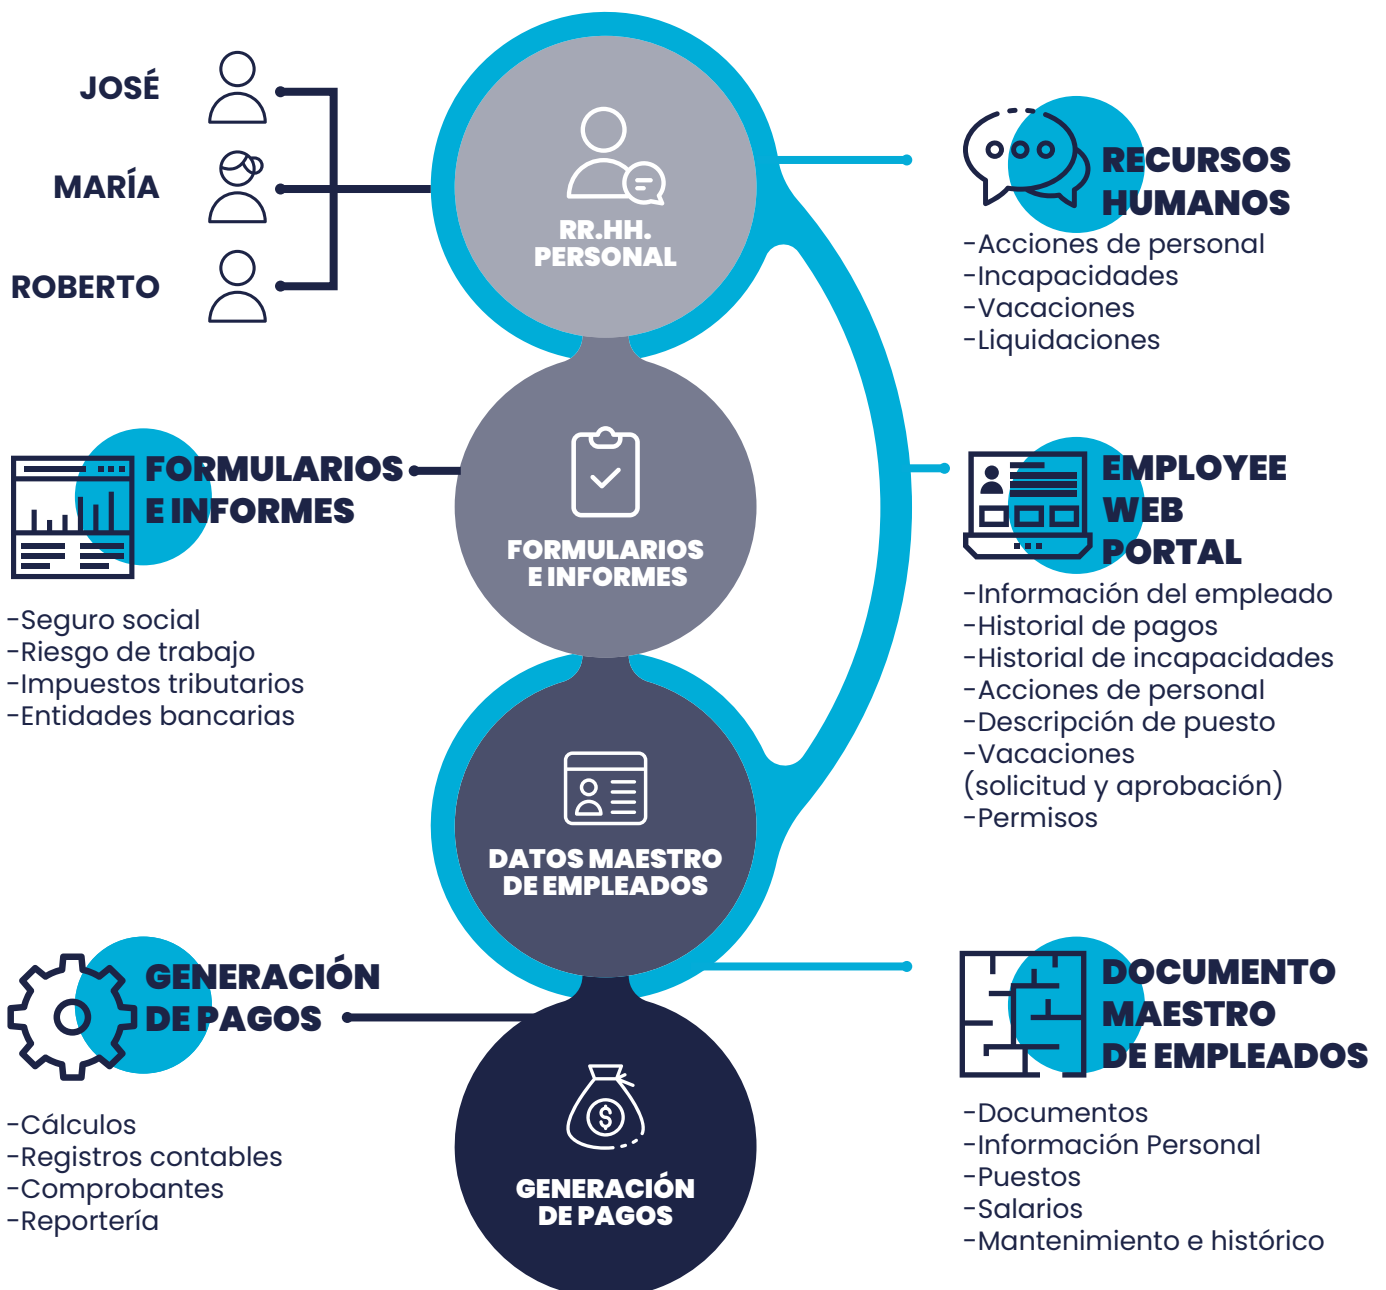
JOSÉ
MARÍA
ROBERTO

RR.HH.
PERSONAL

RECURSOS HUMANOS
-Acciones de personal
-Incapacidades
-Vacaciones
-Liquidaciones

FORMULARIOS E INFORMES
-Seguro social
-Riesgo de trabajo
-Impuestos tributarios
-Entidades bancarias

FORMULARIOS E INFORMES

EMPLOYEE WEB PORTAL
-Información del empleado
-Historial de pagos
-Historial de incapacidades
-Acciones de personal
-Descripción de puesto
-Vacaciones
(solicitud y aprobación)
-Permisos

DATOS MAESTRO DE EMPLEADOS

GENERACIÓN DE PAGOS
-Cálculos
-Registros contables
-Comprobantes
-Reportería

DOCUMENTO MAESTRO DE EMPLEADOS
-Documentos
-Información Personal
-Puestos
-Salarios
-Mantenimiento e histórico

GENERACIÓN DE PAGOS